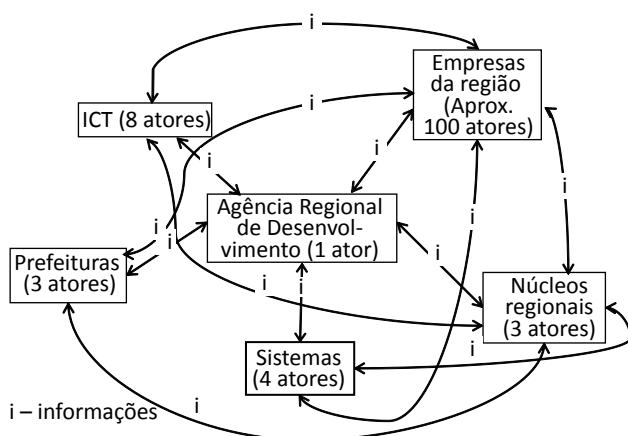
i

Empresas da região (Aprox. 100 atores)

ICT (8 atores)

i

i

i

Agência Regional de Desenvolvimento (1 ator)

i

i

i

Prefeituras (3 atores)

i

i

i

Núcleos regionais (3 atores)

i

Sistemas (4 atores)

i

i – informações

i